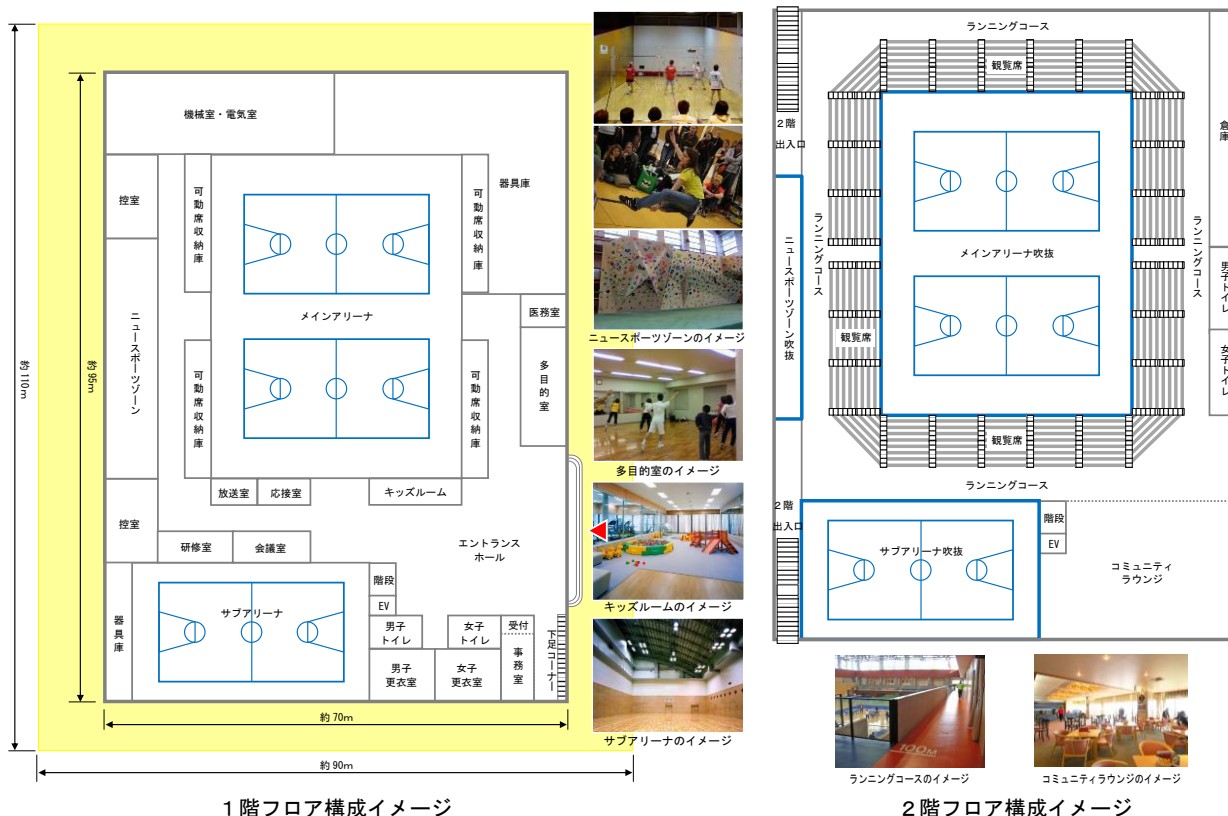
約110m

約95m

機械室・電気室

控室

可動席収納庫

器具庫

可動席収納庫

医務室

ニュースポーツゾーン

メインアリーナ

多目的室

可動席収納庫

可動席収納庫

放送室

応接室

キッズルーム

控室

研修室

会議室

エントランスホール

階段

EV

器具庫

サブアリーナ

男子トイレ

女子トイレ

受付

事務室

下足コーナー

男子更衣室

女子更衣室

約70m

約90m

ニュースポーツゾーンのイメージ

多目的室のイメージ

キッズルームのイメージ

サブアリーナのイメージ

1階フロア構成イメージ

ランニングコース

観覧席

2階出入口

倉庫

ニュースポーツゾーン吹抜

ランニングコース

メインアリーナ吹抜

ランニングコース

男子トイレ

女子トイレ

観覧席

観覧席

ランニングコース

2階出入口

階段

EV

サブアリーナ吹抜

コミュニティラウンジ

100m

ランニングコースのイメージ

コミュニティラウンジのイメージ

2階フロア構成イメージ